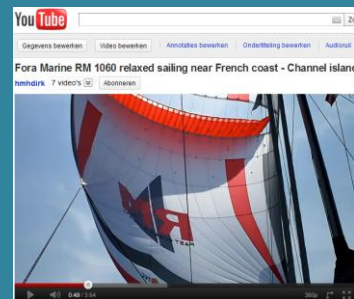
YouTube

Zo

Gegevens bewerken | Video bewerken | Annotaties bewerken | Ondertiteling bewerken | Audiosuit

Fora Marine RM 1060 relaxed sailing near French coast - Channel island

hmhdirk 7 video's Abonneren

RM

TEAM

0:40 / 3:54

360p